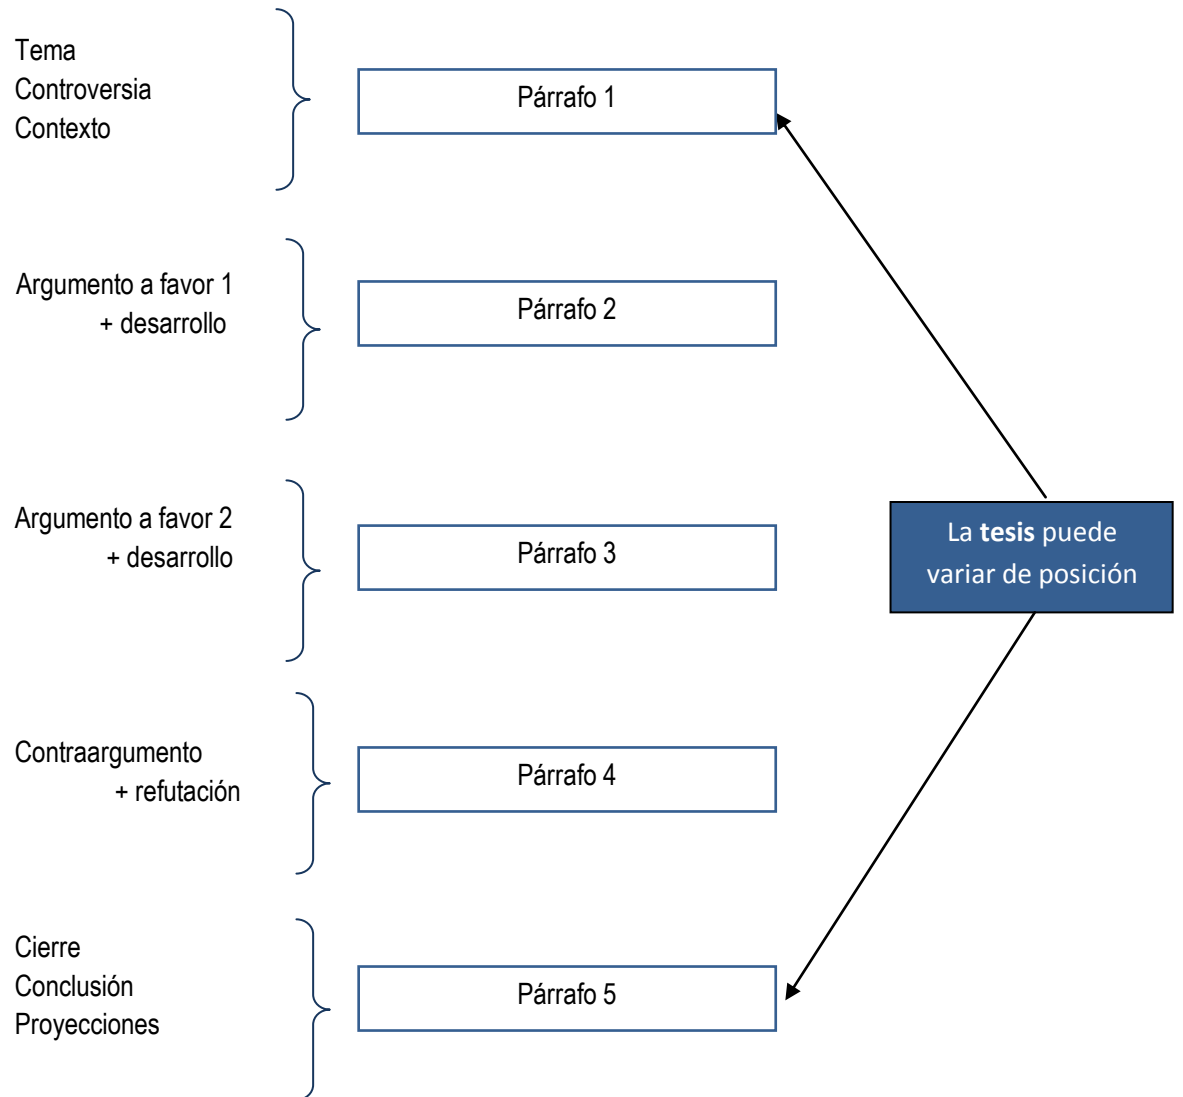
Tema
Controversia
Contexto

Párrafo 1

Argumento a favor 1
+ desarrollo

Párrafo 2

Argumento a favor 2
+ desarrollo

Párrafo 3

La **tesis** puede variar de posición

Contraargumento
+ refutación

Párrafo 4

Cierre
Conclusión
Proyecciones

Párrafo 5